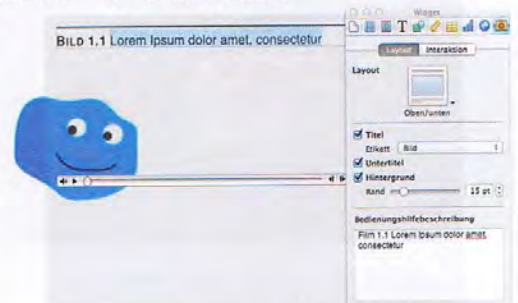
BILD 1.1 Lorem Ipsum dolor amet, consectetur

Widget

Layout Interaktion

Layout

Oben/unten

Titel

Etikett Bild

Untertitel

Hintergrund

Rand 15 pt

Bedienungshilfebeschreibung

Film 1.1 Lorem Ipsum dolor amet, consectetur